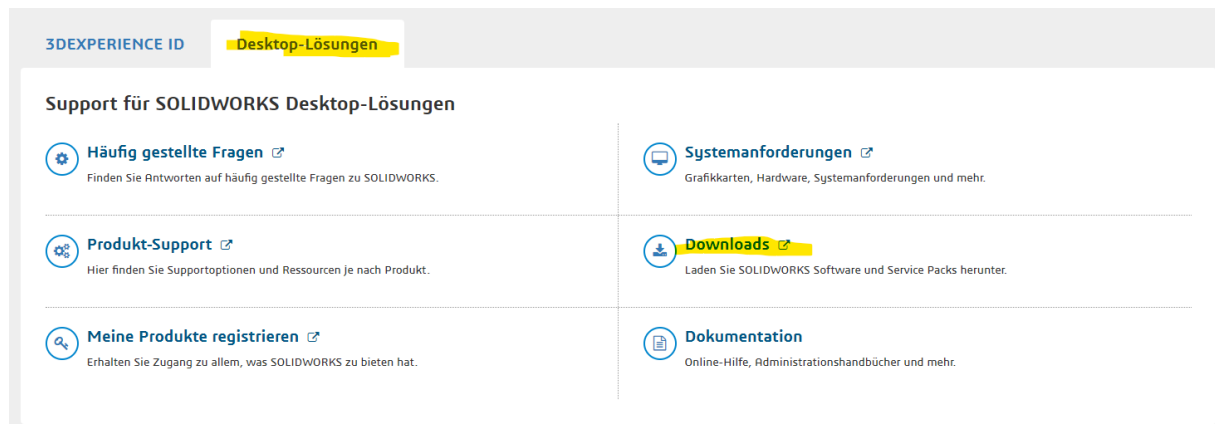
3DEXPERIENCE ID

Desktop-Lösungen

Support für SOLIDWORKS Desktop-Lösungen

Häufig gestellte Fragen
Finden Sie Antworten auf häufig gestellte Fragen zu SOLIDWORKS.

Systemanforderungen
Grafikkarten, Hardware, Systemanforderungen und mehr.

Produkt-Support
Hier finden Sie Supportoptionen und Ressourcen je nach Produkt.

Downloads
Laden Sie SOLIDWORKS Software und Service Packs herunter.

Meine Produkte registrieren
Erhalten Sie Zugang zu allem, was SOLIDWORKS zu bieten hat.

Dokumentation
Online-Hilfe, Administrationshandbücher und mehr.